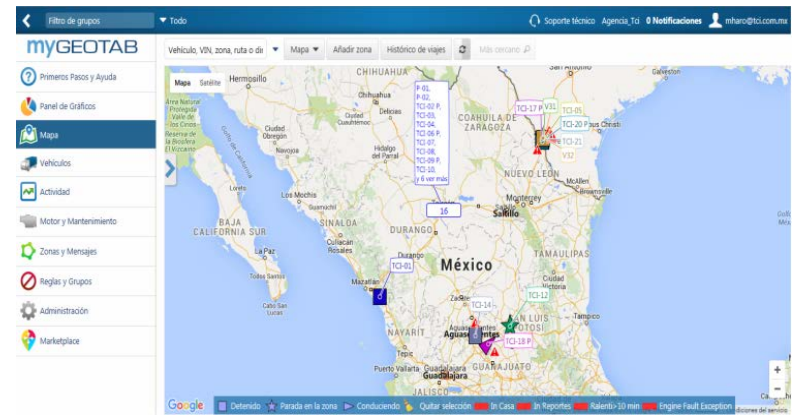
Filtro de grupos
Todo
Soporte técnico Agencia_Tci 0 Notificaciones mharo@tci.com.mx

myGEOTAB
Primeros Pasos y Ayuda
Panel de Gráficos
Mapa
Vehículos
Actividad
Motor y Mantenimiento
Zonas y Mensajes
Reglas y Grupos
Administración
Marketplace

Vehículo, VIN, zona, ruta o dir
Mapa
Añadir zona
Histórico de viajes
Más cercano

Mapa Satélite
Hermosillo
CHIHUAHUA
Chihuahua
Delicias
Ciudad Cuauhtémoc
Ciudad Obregón
Navojoa
Hidalgo del Parral
COAHUILA DE ZARAGOZA
San Antonio
Galveston
Corpus Christi
McAllen
Brownsville
NUEVO LEÓN
Monterrey
Saltillo
Los Mochis
Guasave
SINALOA
DURANGO
BAJA CALIFORNIA SUR
La Paz
Culiacán Rosales
Mazatlán
Durango
México
TAMAULIPAS
Ciudad Victoria
Zacatecas
Aguascalientes
NAYARIT
Tepic
Puerto Vallarta
Guadalajara
GUANAJUATO
JALISCO
Cabo San Lucas
Todos Santos
Loreto

P-01, P-02, TCI-02 P, TCI-03, TCI-04, TCI-06 P, TCI-07, TCI-08, TCI-09 P, TCI-10, y 6 ver más
16
TCI-17 P
V31
TCI-05
TCI-20 P
TCI-21
V32
TCI-01
TCI-14
TCI-12
TCI-18 P

Google
Detenido
Parada en la zona
Conduciendo
Quitar selección
In Casa
In Reportes
Ralenti> 10 min
Engine Fault Exception